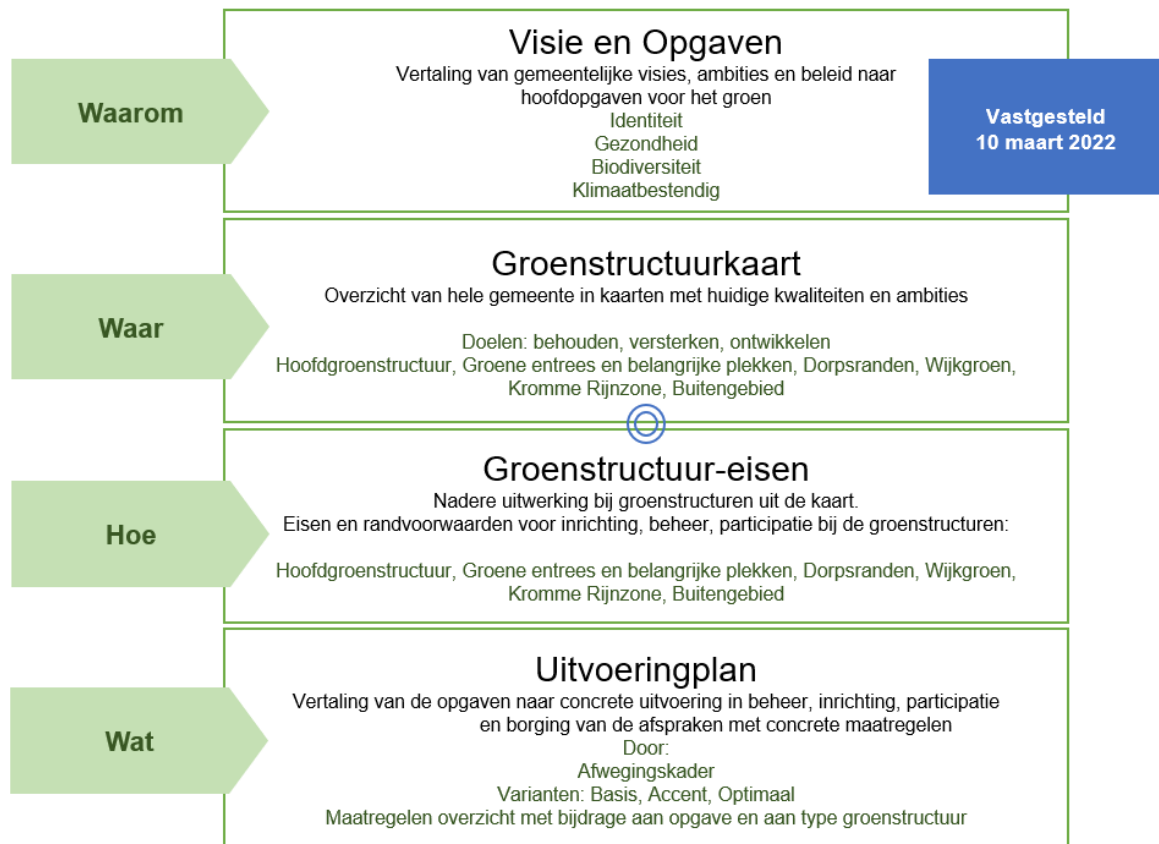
Waarom

Visie en Opgaven
Vertaling van gemeentelijke visies, ambities en beleid naar hoofdopgaven voor het groen
Identiteit
Gezondheid
Biodiversiteit
Klimaatbestendig

Vastgesteld
10 maart 2022

Waar

Groenstructuurkaart
Overzicht van hele gemeente in kaarten met huidige kwaliteiten en ambities

Doelen: behouden, versterken, ontwikkelen
Hoofdgroenstructuur, Groene entrees en belangrijke plekken, Dorpsranden, Wijkgroen, Kromme Rijnzone, Buitengebied

Hoe

Groenstructuur-eisen
Nadere uitwerking bij groenstructuren uit de kaart.
Eisen en randvoorwaarden voor inrichting, beheer, participatie bij de groenstructuren:

Hoofdgroenstructuur, Groene entrees en belangrijke plekken, Dorpsranden, Wijkgroen, Kromme Rijnzone, Buitengebied

Wat

Uitvoeringplan
Vertaling van de opgaven naar concrete uitvoering in beheer, inrichting, participatie en borging van de afspraken met concrete maatregelen
Door:
Afwegingskader
Varianten: Basis, Accent, Optimaal
Maatregelen overzicht met bijdrage aan opgave en aan type groenstructuur